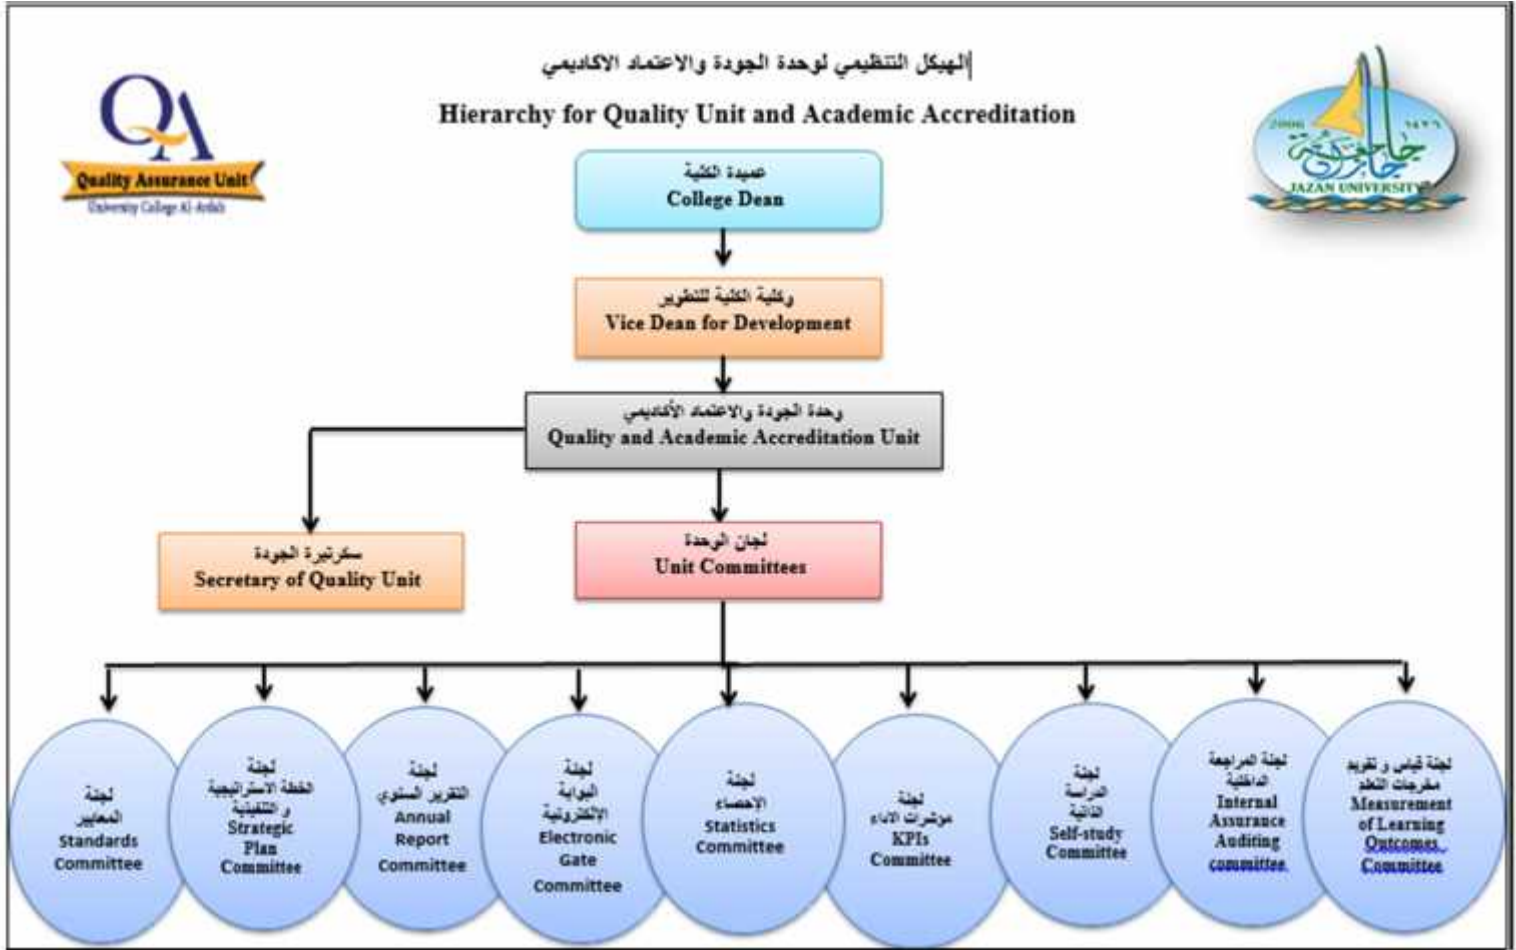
QA
Quality Assurance Unit
University College Al-Ardah

الهيكل التنظيمي لوحدة الجودة والاعتماد الاكاديمي
Hierarchy for Quality Unit and Academic Accreditation

2006 ١٤٢٧
جامعة جازان
JAZAN UNIVERSITY

عميدة الكلية
College Dean

وكيلة الكلية للتطوير
Vice Dean for Development

وحدة الجودة والاعتماد الأكاديمي
Quality and Academic Accreditation Unit

سكرتيرة الجودة
Secretary of Quality Unit

لجان الوحدة
Unit Committees

لجنة المعايير
Standards Committee

لجنة الخطة الاستراتيجية والتنفيذية
Strategic Plan Committee

لجنة التقرير السنوي
Annual Report Committee

لجنة البوابة الالكترونية
Electronic Gate Committee

لجنة الاحصاء
Statistics Committee

لجنة مؤشرات الاداء
KPIs Committee

لجنة الدراسة الذاتية
Self-study Committee

لجنة المراجعة الداخلية
Internal Assurance Auditing committee

لجنة قياس و تقويم مخرجات التعلم
Measurement of Learning Outcomes Committee